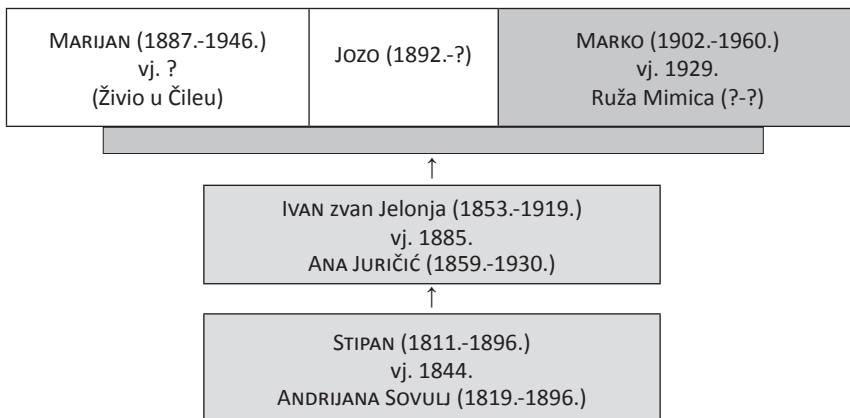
| MARIJAN (1887.-1946.) vj. ? (Živio u Čileu) | JOZO (1892.-?) | MARKO (1902.-1960.) vj. 1929. Ruža Mimica (?-?) |
|---|---|---|

↑

IVAN zvan Jelonja (1853.-1919.)
vj. 1885.
ANA JURIČIĆ (1859.-1930.)

↑

STIPAN (1811.-1896.)
vj. 1844.
ANDRIJANA SOVULJ (1819.-1896.)